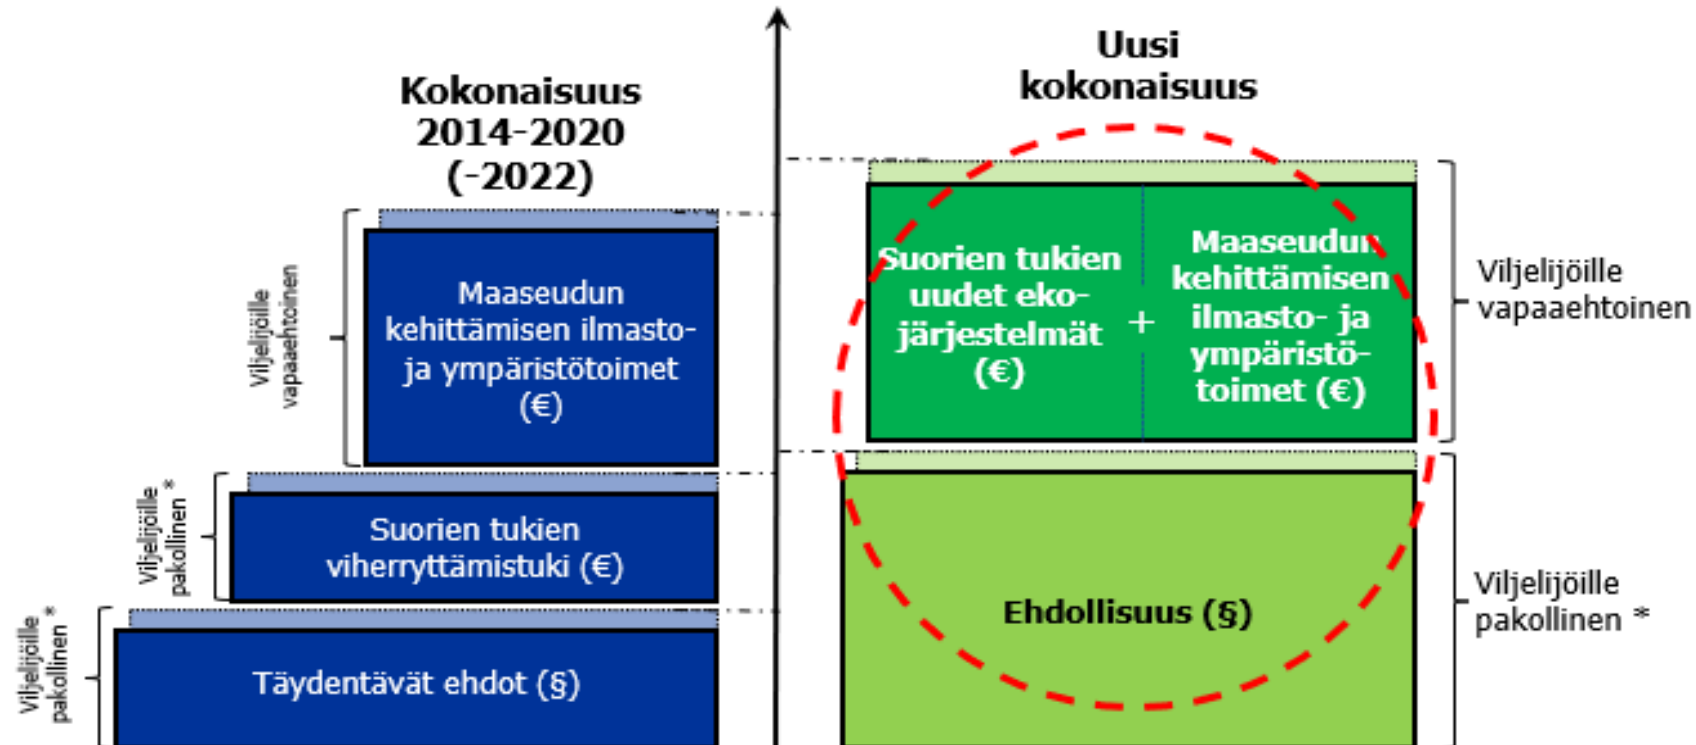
Kokonaisuus 2014-2020 (-2022)

Viljelijöille vapaaehtoinen

Maaseudun kehittämisen ilmasto- ja ympäristötoimet (€)

Viljelijöille pakollinen *

Suorien tukien viherryttämistuki (€)

Viljelijöille pakollinen *

Täydentävät ehdot (§)

Uusi kokonaisuus

Suorien tukien uudet eko-järjestelmät (€)

+

Maaseudun kehittämisen ilmasto- ja ympäristötoimet (€)

Viljelijöille vapaaehtoinen

Ehdollisuus (§)

Viljelijöille pakollinen *